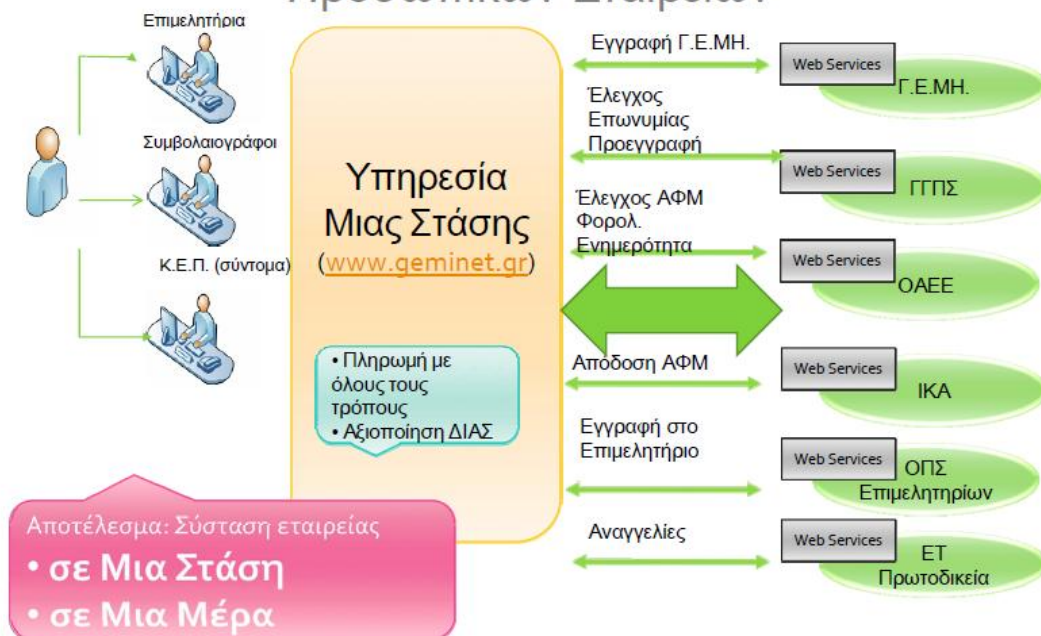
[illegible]

Επιμελητήρια

Συμβολαιογράφοι

Κ.Ε.Π. (σύντομα)

Υπηρεσία Μιας Στάσης (www.geminet.gr)

• Πληρωμή με όλους τους τρόπους
• Αξιοποίηση ΔΙΑΣ

Αποτέλεσμα: Σύσταση εταιρείας
• σε Μια Στάση
• σε Μια Μέρα

Εγγραφή Γ.Ε.ΜΗ.

Έλεγχος Επωνυμίας Προεγγραφή

Έλεγχος ΑΦΜ Φορολ. Ενημερότητα

Απόδοση ΑΦΜ

Εγγραφή στο Επιμελητήριο

Αναγγελίες

Web Services Γ.Ε.ΜΗ.

Web Services ΓΓΠΣ

Web Services ΟΑΕΕ

Web Services ΙΚΑ

Web Services ΟΠΣ Επιμελητηρίων

Web Services ΕΤ Πρωτοδικεία